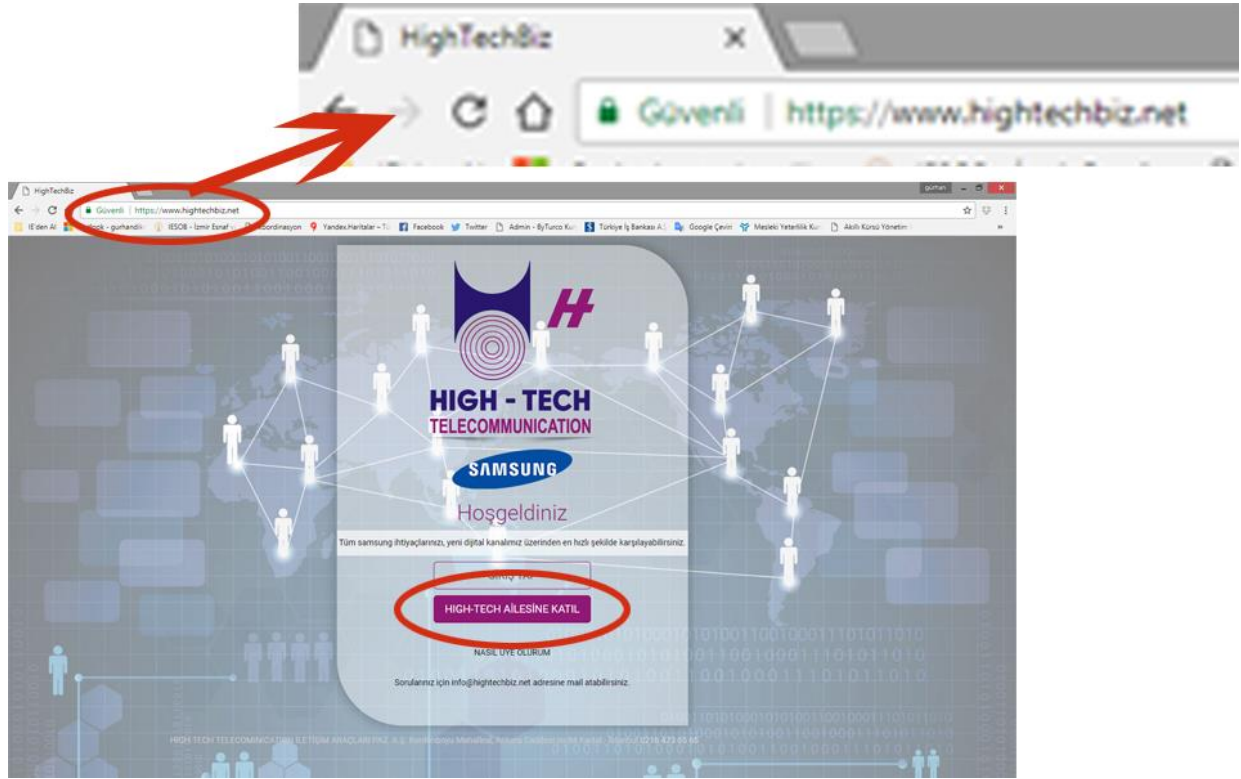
HighTechBiz
Güvenli | https://www.hightechbiz.net

HighTechBiz
gürhan
Güvenli | https://www.hightechbiz.net
IE'den Al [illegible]ook - gurhandi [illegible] IESOB - İzmir Esnaf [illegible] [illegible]oordinasyon Yandex.Haritalar – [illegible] Facebook Twitter Admin - ByTurco Kur Türkiye İş Bankası A.Ş. Google Çeviri Mesleki Yeterlilik Kur Akıllı Kürsü Yönetim

H
HIGH - TECH
TELECOMMUNICATION
SAMSUNG
Hoşgeldiniz

Tüm samsung ihtiyaçlarınızı, yeni dijital kanalımız üzerinden en hızlı şekilde karşılayabilirsiniz.

GİRİŞ YAP

HIGH-TECH AİLESİNE KATIL

NASIL ÜYE OLURUM

Sorularınız için info@hightechbiz.net adresine mail atabilirsiniz.

HIGH TECH TELECOMMUNICATION İLETİŞİM ARAÇLARI PAZ. A.Ş. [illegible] Telefon: 0216 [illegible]